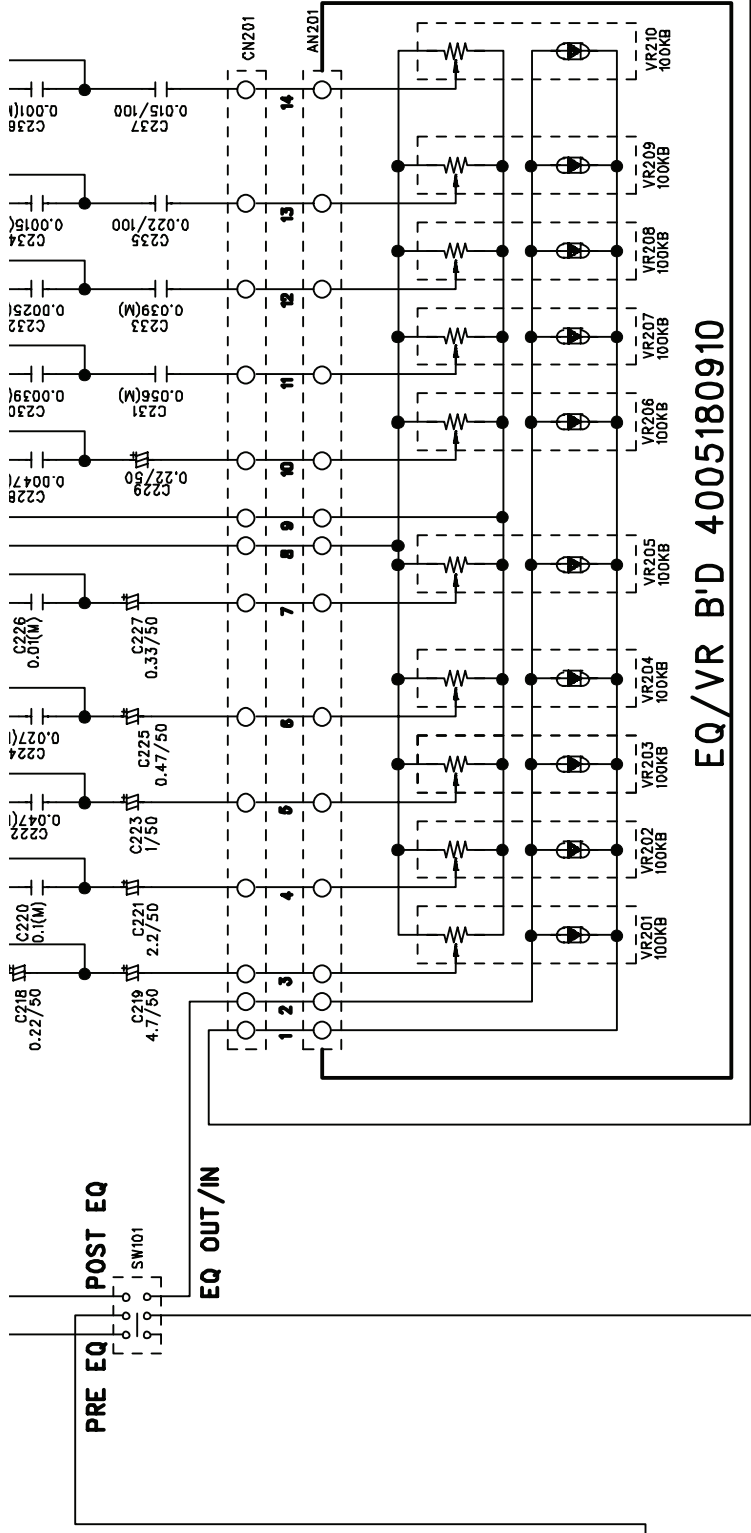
C238
0.001(
C237
0.015/100
C234
0.0015(
C235
0.022/100
C232
0.0025(
C233
0.039(M)
C230
0.0039(
C231
0.056(M)
C228
0.0047(
C229
0.22/50
C226
0.01(M)
C227
0.33/50
C224
0.027(
C225
0.47/50
C222
0.047(
C223
1/50
C220
0.1(M)
C221
2.2/50
C218
0.22/50
C219
4.7/50

CN201
AN201
1 2 3 4 5 6 7 8 9 10 11 12 13 14

VR210
100KB
VR209
100KB
VR208
100KB
VR207
100KB
VR206
100KB
VR205
100KB
VR204
100KB
VR203
100KB
VR202
100KB
VR201
100KB

EQ/VR B'D 4005180910

POST EQ
SW101
EQ OUT/IN
PRE EQ